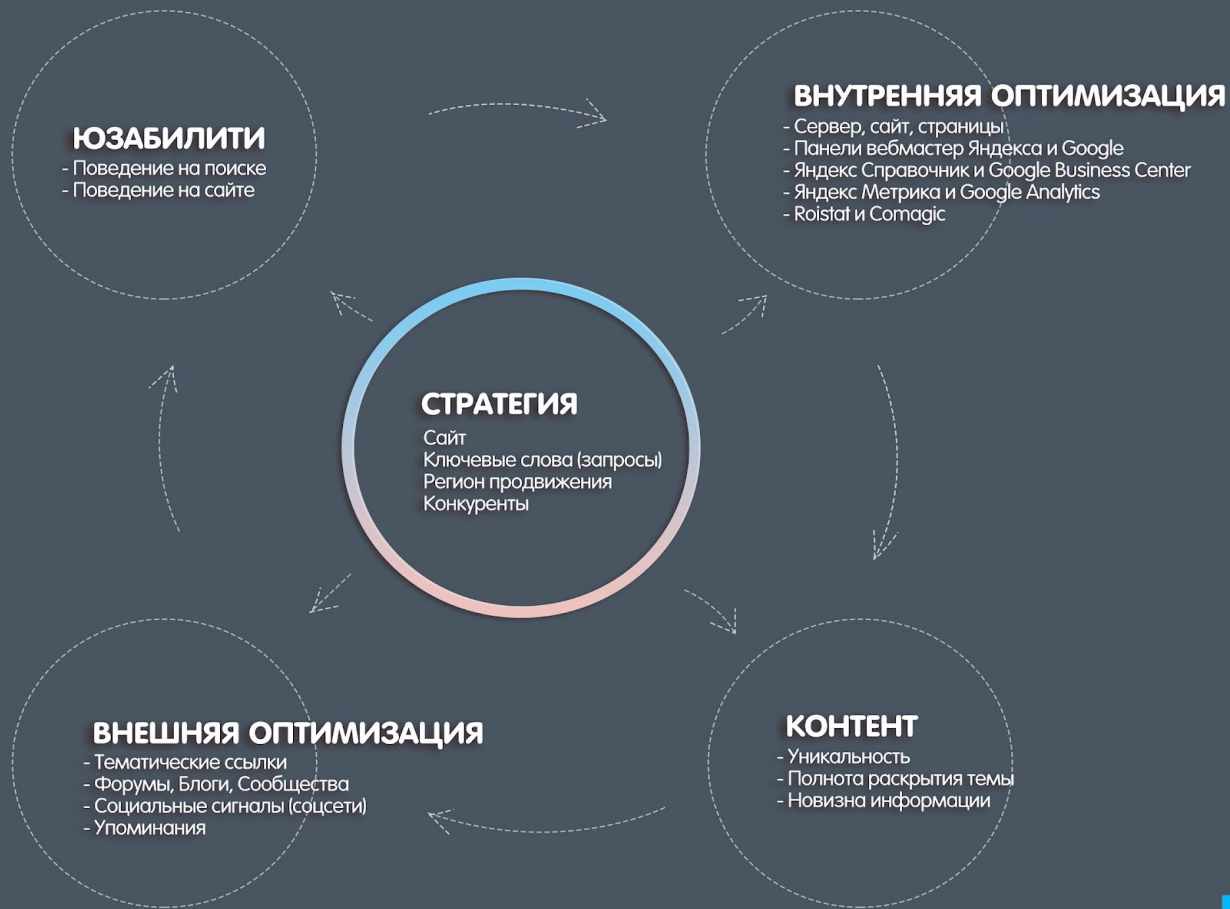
ЮЗАБИЛИТИ
- Поведение на поиске
- Поведение на сайте

ВНУТРЕННЯЯ ОПТИМИЗАЦИЯ
- Сервер, сайт, страницы
- Панели вебмастер Яндекса и Google
- Яндекс Справочник и Google Business Center
- Яндекс Метрика и Google Analytics
- Roistat и Comagic

СТРАТЕГИЯ
Сайт
Ключевые слова (запросы)
Регион продвижения
Конкуренты

ВНЕШНЯЯ ОПТИМИЗАЦИЯ
- Тематические ссылки
- Форумы, Блоги, Сообщества
- Социальные сигналы (соцсети)
- Упоминания

КОНТЕНТ
- Уникальность
- Полнота раскрытия темы
- Новизна информации